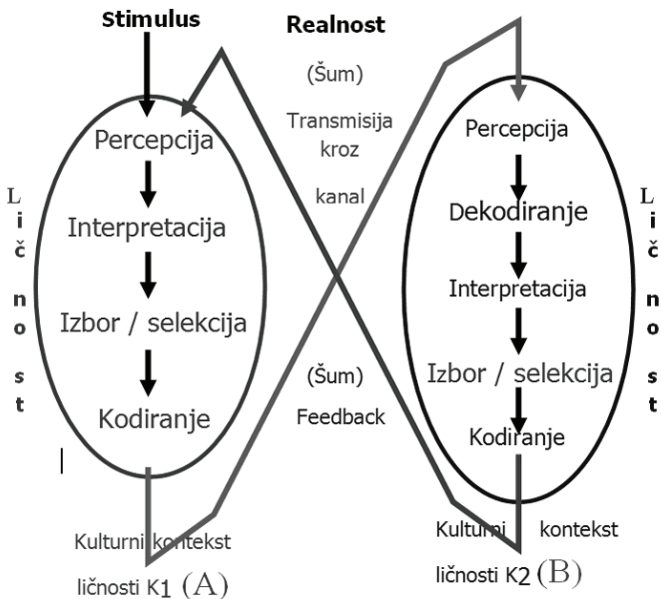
Stimulus

Realnost

(Šum)

Transmisija kroz

kanal

Percepcija

Interpretacija

Izbor / selekcija

Kodiranje

L i č n o s t

Percepcija

Dekodiranje

Interpretacija

Izbor / selekcija

Kodiranje

L i č n o s t

(Šum)

Feedback

Kulturni kontekst ličnosti K1 (A)

Kulturni kontekst ličnosti K2 (B)